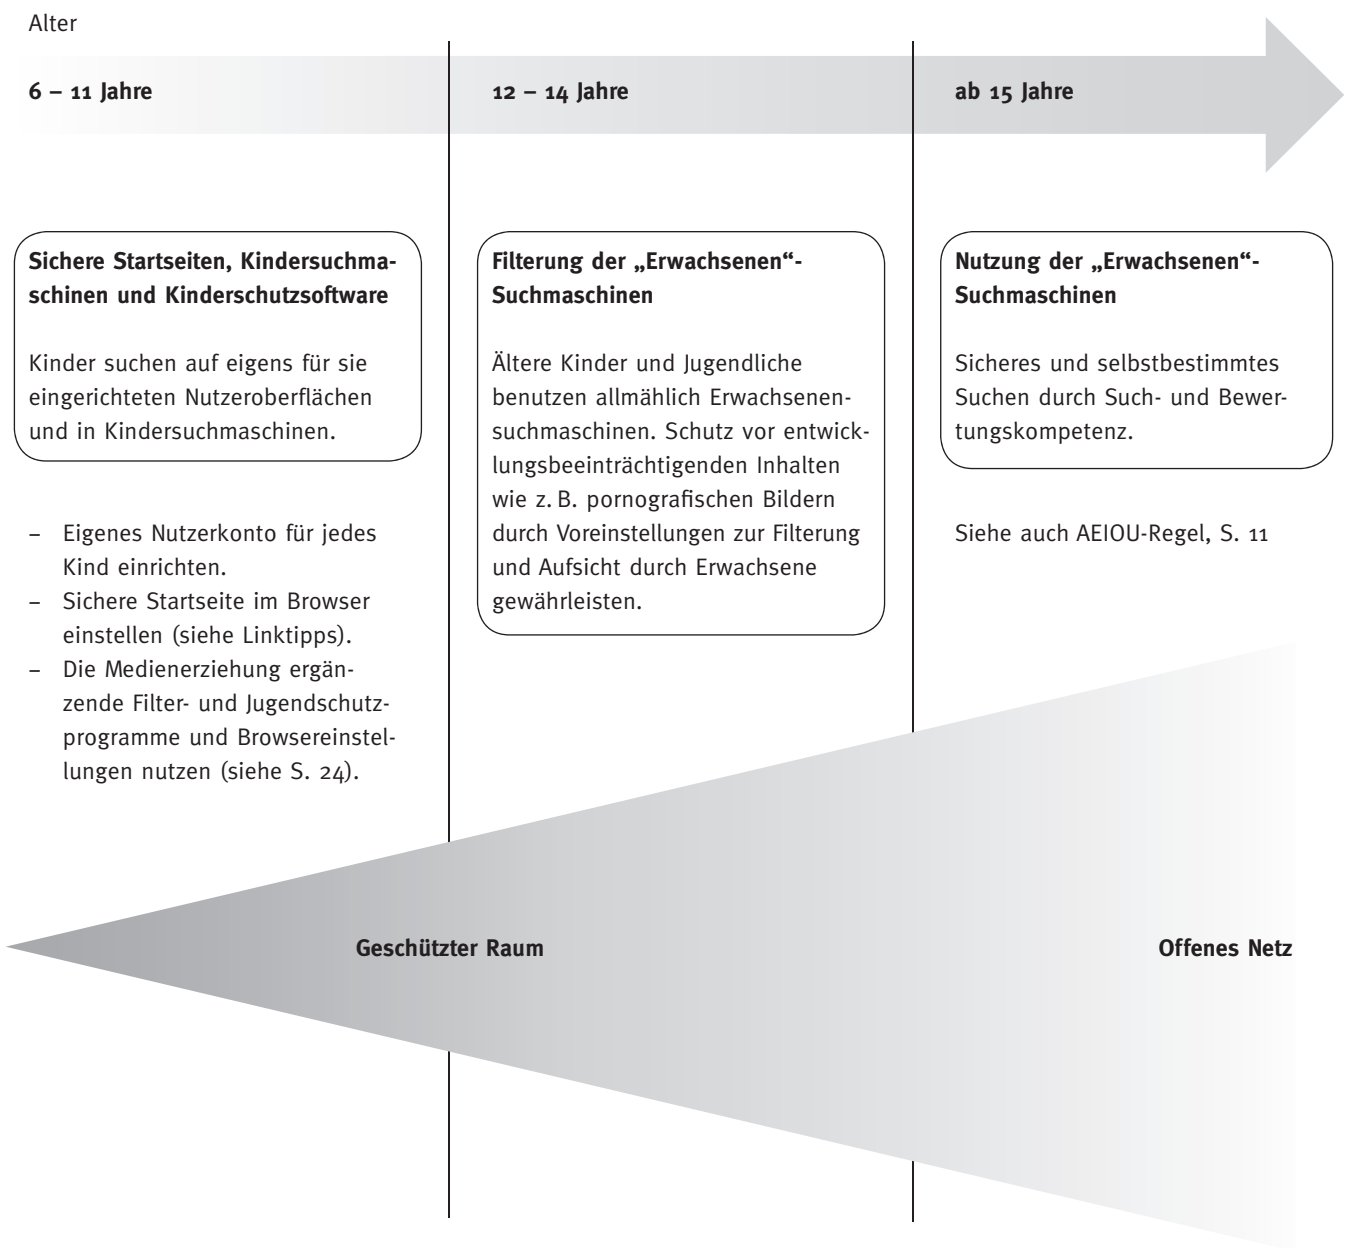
Alter

6 – 11 Jahre

12 – 14 Jahre

ab 15 Jahre

Sichere Startseiten, Kindersuchmaschinen und Kinderschutzsoftware

Kinder suchen auf eigens für sie eingerichteten Nutzeroberflächen und in Kindersuchmaschinen.

– Eigenes Nutzerkonto für jedes Kind einrichten.
– Sichere Startseite im Browser einstellen (siehe Linktipps).
– Die Medienerziehung ergänzende Filter- und Jugendschutzprogramme und Browsereinstellungen nutzen (siehe S. 24).

Filterung der „Erwachsenen"-Suchmaschinen

Ältere Kinder und Jugendliche benutzen allmählich Erwachsenensuchmaschinen. Schutz vor entwicklungsbeeinträchtigenden Inhalten wie z. B. pornografischen Bildern durch Voreinstellungen zur Filterung und Aufsicht durch Erwachsene gewährleisten.

Nutzung der „Erwachsenen"-Suchmaschinen

Sicheres und selbstbestimmtes Suchen durch Such- und Bewertungskompetenz.

Siehe auch AEIOU-Regel, S. 11

Geschützter Raum

Offenes Netz